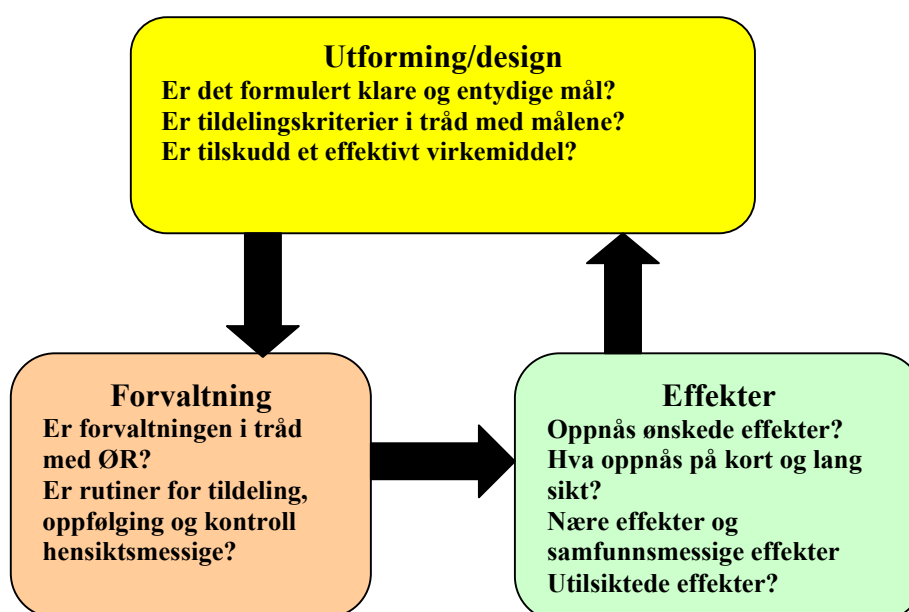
Utforming/design
Er det formulert klare og entydige mål?
Er tildelingskriterier i tråd med målene?
Er tilskudd et effektivt virkemiddel?

Forvaltning
Er forvaltningen i tråd med ØR?
Er rutiner for tildeling, oppfølging og kontroll hensiktsmessige?

Effekter
Oppnås ønskede effekter?
Hva oppnås på kort og lang sikt?
Nære effekter og samfunnsmessige effekter
Utilsiktede effekter?